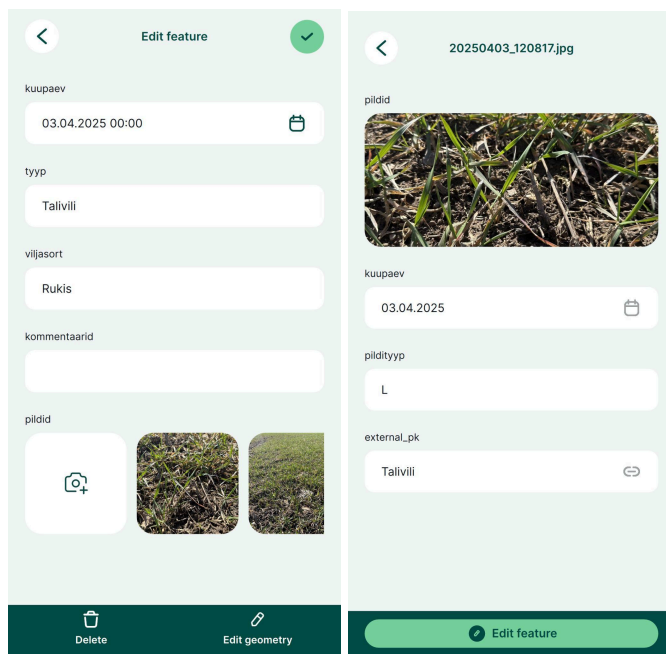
Edit feature

kuupaev

03.04.2025 00:00

tyyp

Talivili

viljasort

Rukis

kommentaarid

pildid

Delete

Edit geometry

20250403_120817.jpg

pildid

kuupaev

03.04.2025

pildityyp

L

external_pk

Talivili

Edit feature